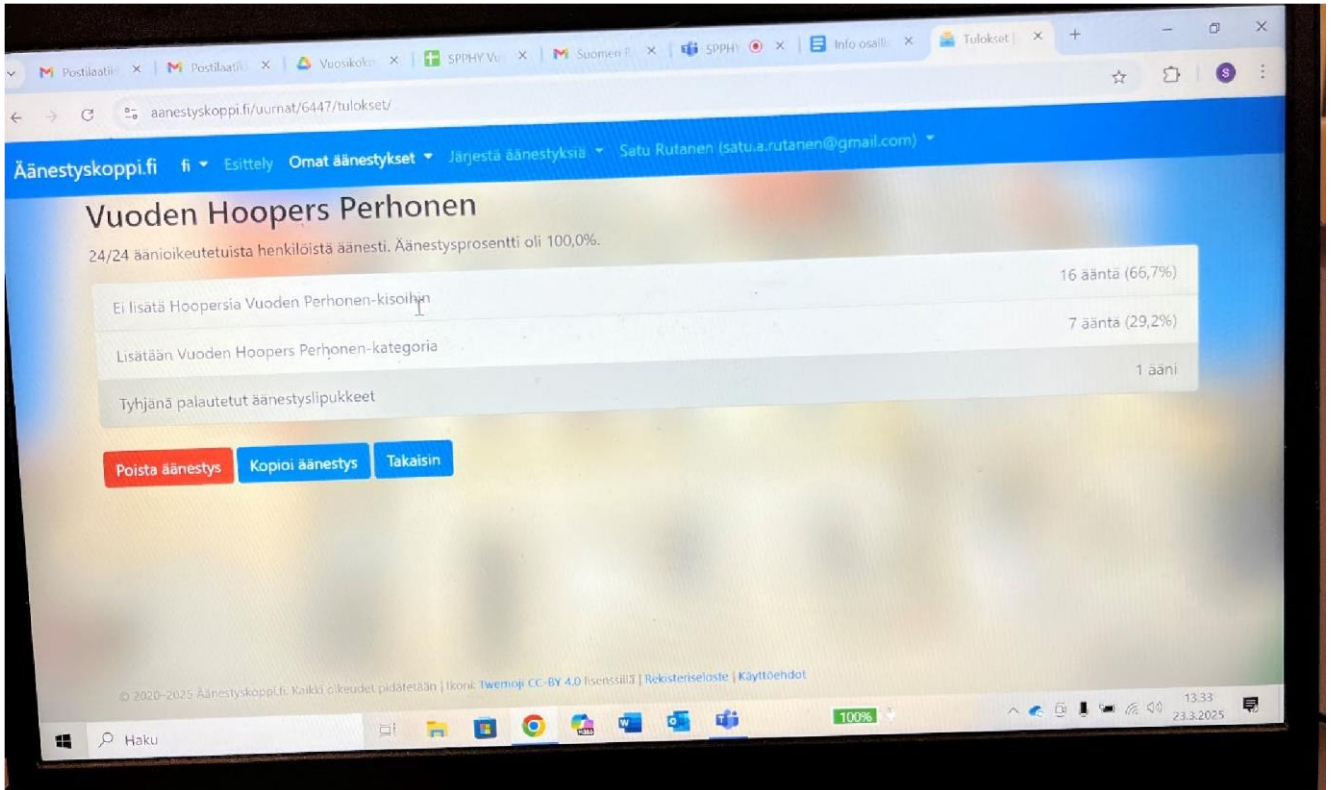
Postilaatik × | Postilaatik × | Vuosikok × | SPPHY Vu × | Suomen P × | SPPH × | Info osalli × | Tulokset × | +

aanestyskoppi.fi/uurnat/6447/tulokset/

Äänestyskoppi.fi fi Esittely Omat äänestykset Järjestä äänestyksiä Satu Rutanen (satu.a.rutanen@gmail.com)

Vuoden Hoopers Perhonen

24/24 äänioikeutetuista henkilöistä äänesti. Äänestysprosentti oli 100,0%.

16 ääntä (66,7%)
Ei lisätä Hoopersia Vuoden Perhonen-kisoihin

7 ääntä (29,2%)
Lisätään Vuoden Hoopers Perhonen-kategoria

1 ääni
Tyhjänä palautetut äänestyslipukkeet

Poista äänestys Kopioi äänestys Takaisin

© 2020–2025 Äänestyskoppi.fi. Kaikki oikeudet pidätetään | Ikonit Twemoji CC-BY 4.0 lisenssillä | Rekisteriseloste | Käyttöehdot

Haku 100% 13.33 23.3.2025